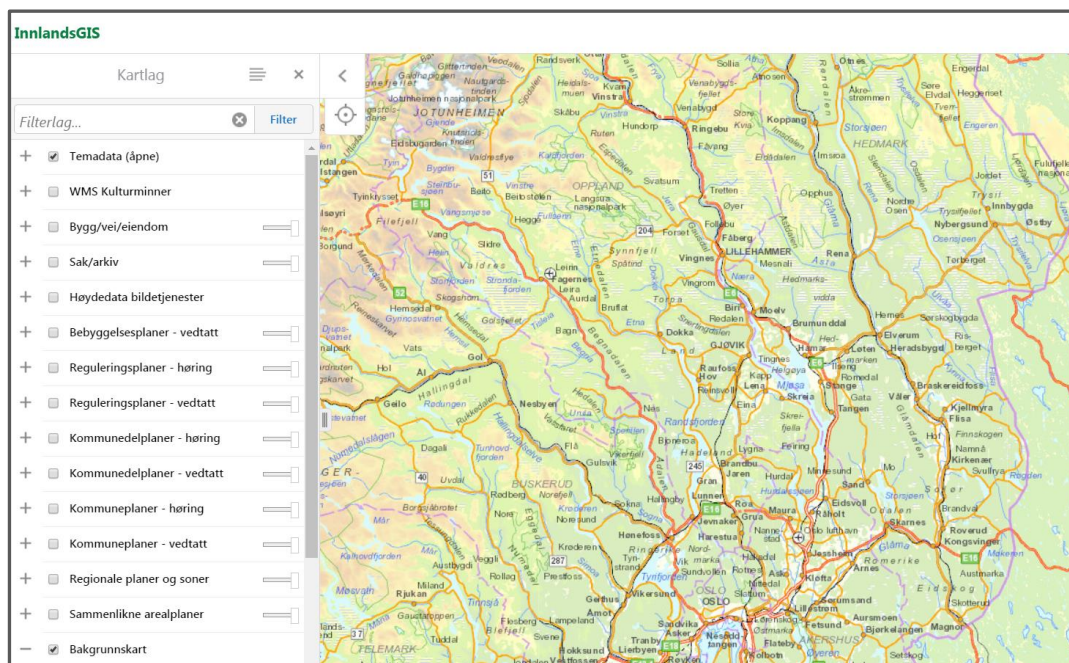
InnlandsGIS

Kartlag

Filterlag...

Filter

Temadata (åpne)

WMS Kulturminner

Bygg/vei/eiendom

Sak/arkiv

Høydedata bildetjenester

Bebyggelsesplaner - vedtatt

Reguleringsplaner - høring

Reguleringsplaner - vedtatt

Kommunedelplaner - høring

Kommunedelplaner - vedtatt

Kommuneplaner - høring

Kommuneplaner - vedtatt

Regionale planer og soner

Sammenlikne arealplaner

Bakgrunnskart

JOTUNHEIMEN OPPLAND HEDMARK LILLEHAMMER Vinstra Ringebu Koppang Rena Elverum Hamar GJØVIK Lena Raufoss Dokka Fagernes Gol Nesbyen BUSKERUD Hønefoss Jevnaker Gran Brandbu Eidsvoll Kongsvinger Lillestrøm OSLO AKERSHUS Sandvika Asker Drammen Kongsberg Rjukan Flå Geilo Hemsedal Beitostølen Otta Tretten Fåberg Moelv Brumunddal Stange Løten Flisa Skarnes Årnes Jessheim Nannestad Hurdal Harestua Hokksund Trysil Innbygda Nybergsund Tynset Mesnali Biri Vingnes Follebu Svatsum Espedalen Sjusjøen Vågå Slidre Vang Valdres Aurdal Bagn Sperillen Randsfjorden Tyrifjorden Mjøsa Solør Glåmdalen Odalen Romerike Nittedal Magnor Eda Kløfta Gardermoen